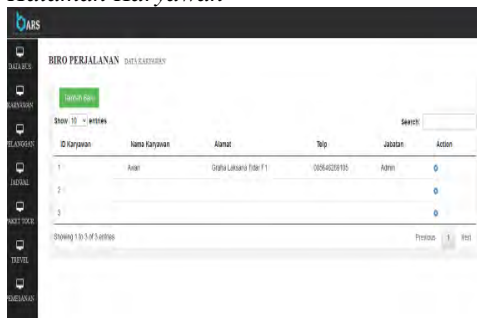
Halaman Karyawan

OARS

DATA BUS
KARYAWAN
PELANGGAN
JADWAL
PAKET TOUR
TRAVEL
PEMESANAN

BIRO PERJALANAN DATA KARYAWAN

Tambah Baru

Show 10 entries

Search:

| ID Karyawan | Nama Karyawan | Alamat | Telp | Jabatan | Action |
|---|---|---|---|---|---|
| 1 | Avian | Graha Laksana Tidar F1 | 085646236105 | Admin | |
| 2 | | | | | |
| 3 | | | | | |

Showing 1 to 3 of 3 entries

Previous 1 Next